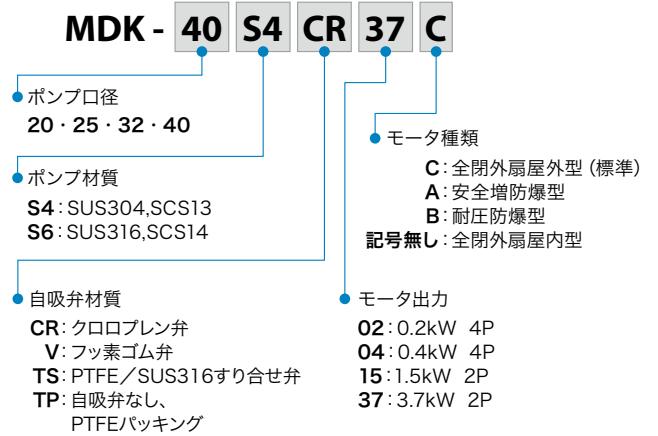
MDK - 40 S4 CR 37 C

ポンプ口径
20・25・32・40

ポンプ材質
S4：SUS304,SCS13
S6：SUS316,SCS14

自吸弁材質
CR：クロロプレン弁
V：フッ素ゴム弁
TS：PTFE／SUS316すり合せ弁
TP：自吸弁なし、PTFEパッキング

モータ種類
C：全閉外扇屋外型（標準）
A：安全増防爆型
B：耐圧防爆型
記号無し：全閉外扇屋内型

モータ出力
02：0.2kW 4P
04：0.4kW 4P
15：1.5kW 2P
37：3.7kW 2P